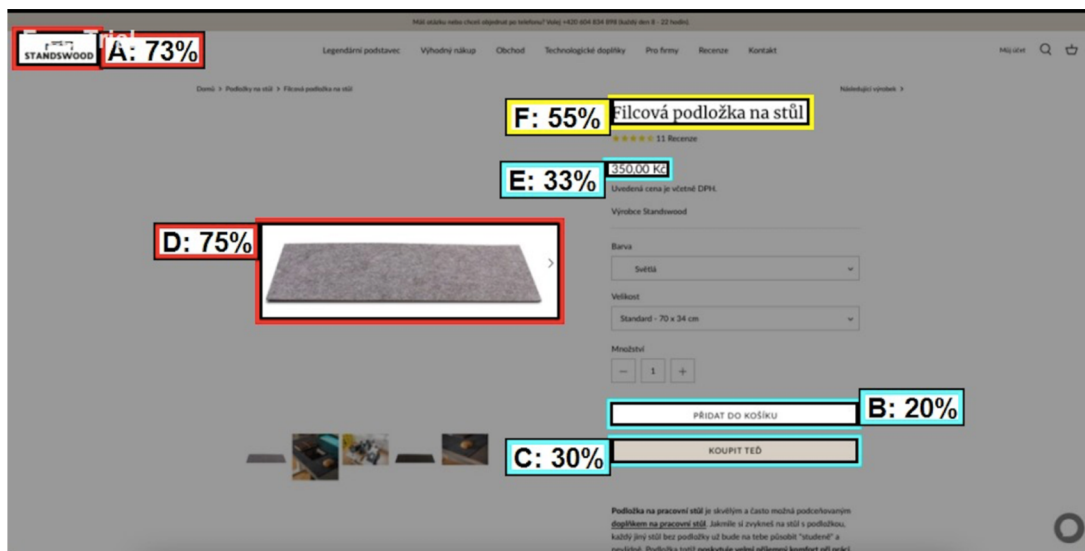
Máš otázku nebo chceš objednat po telefonu? Volej +420 604 834 898 (každý den 8 - 22 hodin).

STANDSWOOD A: 73%

Legendární podstavec Výhodný nákup Obchod Technologické doplňky Pro firmy Recenze Kontakt

Můj účet

Domů > Podložky na stůl > Filcová podložka na stůl

Následující výrobek >

F: 55% Filcová podložka na stůl

11 Recenze

E: 33% 350,00 Kč

Uvedená cena je včetně DPH.

Výrobce Standswood

D: 75%

Barva

Světlá

Velikost

Standard - 70 x 34 cm

Množství

1

PŘIDAT DO KOŠÍKU B: 20%

C: 30% KOUPIT TEĎ

Podložka na pracovní stůl je skvělým a často možná podceňovaným doplňkem na pracovní stůl. Jakmile si zvykneš na stůl s podložkou, každý jiný stůl bez podložky už bude na tebe působit "studeně" a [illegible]